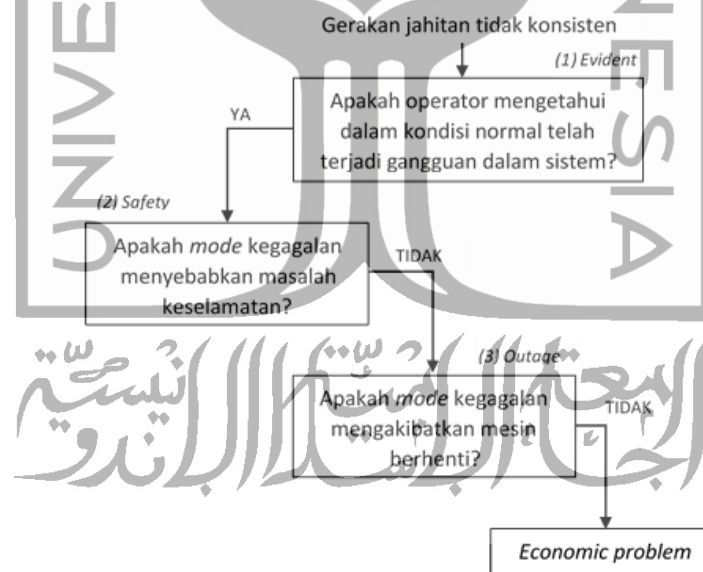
Gerakan jahitan tidak konsisten

(1) Evident

Apakah operator mengetahui dalam kondisi normal telah terjadi gangguan dalam sistem?

YA

(2) Safety

Apakah *mode* kegagalan menyebabkan masalah keselamatan?

TIDAK

(3) Outage

Apakah *mode* kegagalan mengakibatkan mesin berhenti?

TIDAK

Economic problem